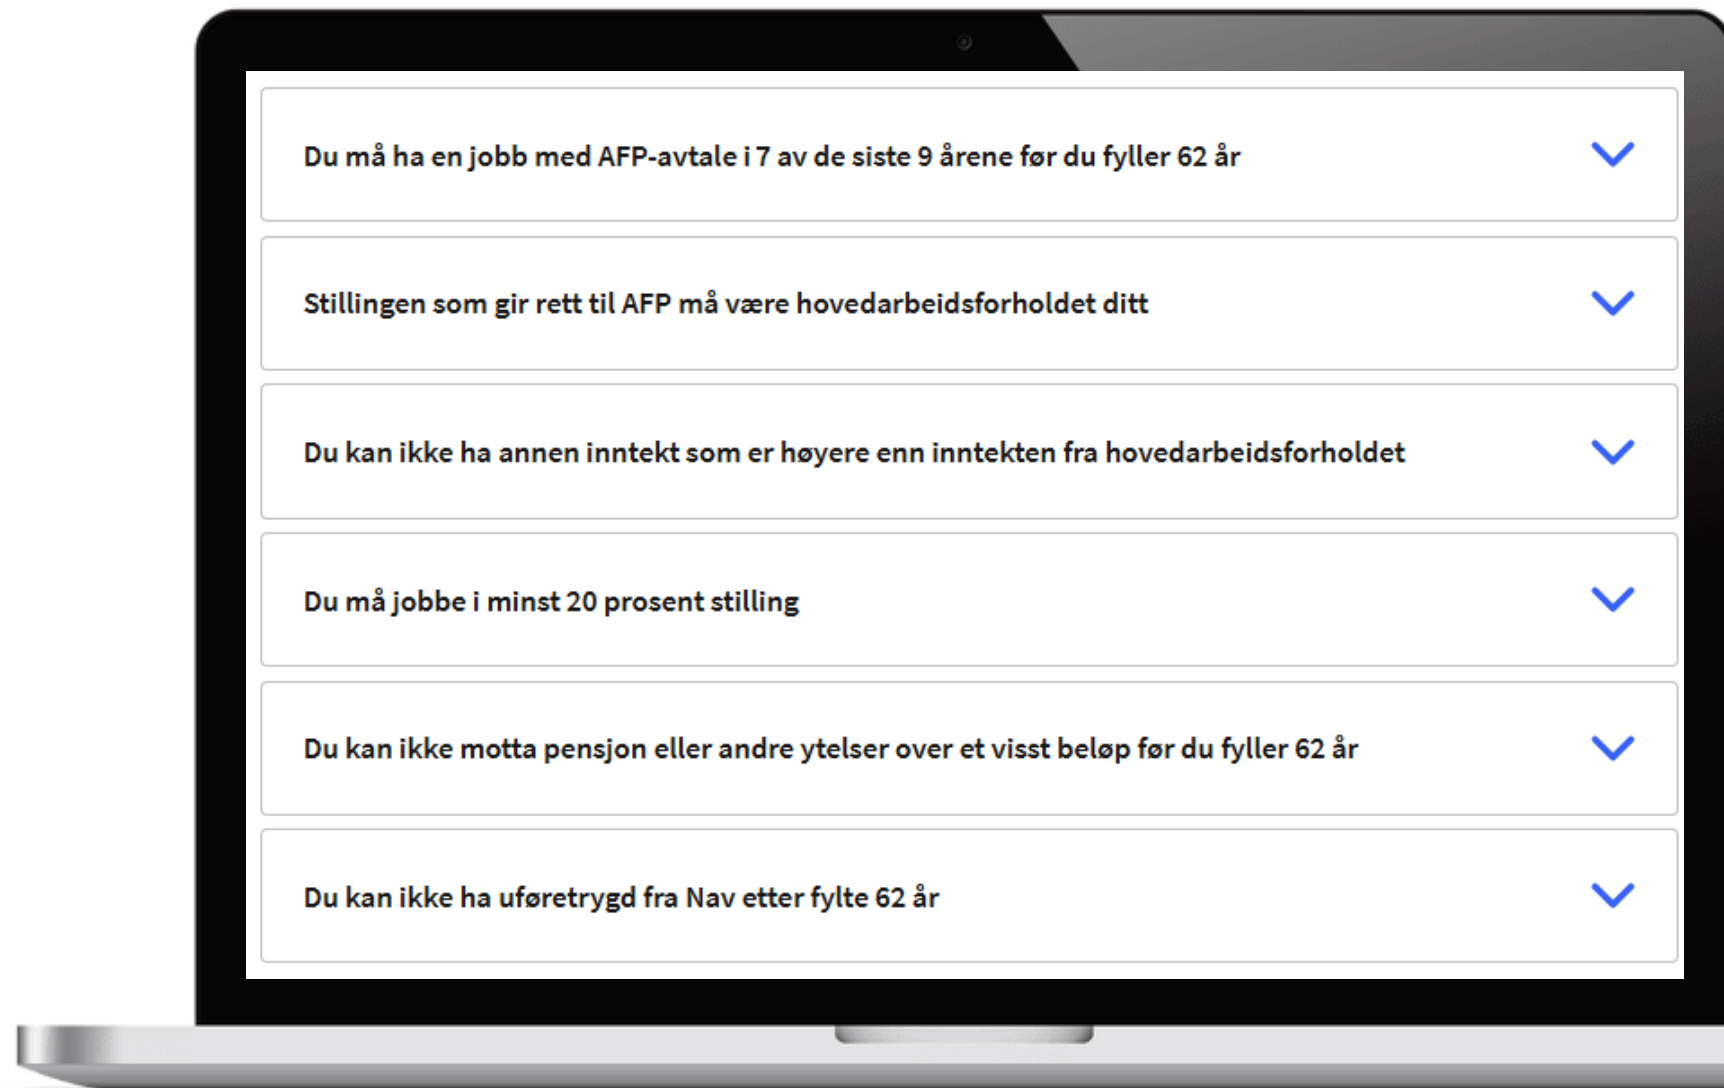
Du må ha en jobb med AFP-avtale i 7 av de siste 9 årene før du fyller 62 år

Stillingen som gir rett til AFP må være hovedarbeidsforholdet ditt

Du kan ikke ha annen inntekt som er høyere enn inntekten fra hovedarbeidsforholdet

Du må jobbe i minst 20 prosent stilling

Du kan ikke motta pensjon eller andre ytelser over et visst beløp før du fyller 62 år

Du kan ikke ha uføretrygd fra Nav etter fylte 62 år